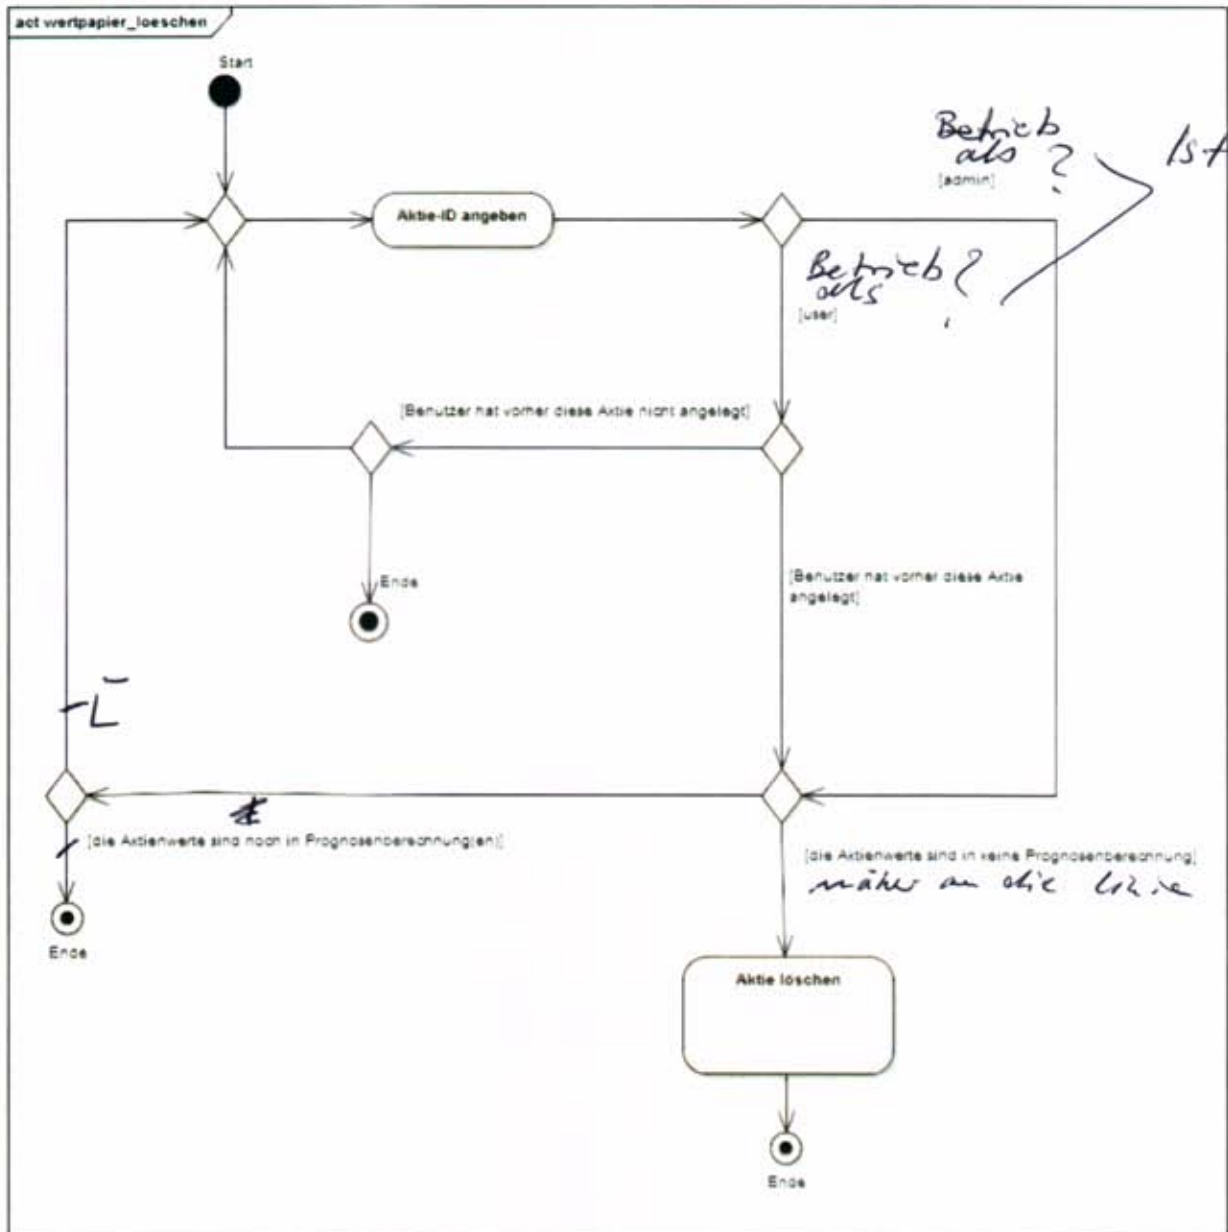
act wertpapier_loeschen

Start

Aktie-ID angeben

Betrieb als ?

[admin]

Ist

Betrieb als ?

[user]

[Benutzer hat vorher diese Aktie nicht angelegt]

Ende

[Benutzer hat vorher diese Aktie angelegt]

-L

[die Aktienwerte sind noch in Prognosenberechnung(en)]

[die Aktienwerte sind in keine Prognosenberechnung]

näher an die Linie

Ende

Aktie löschen

Ende